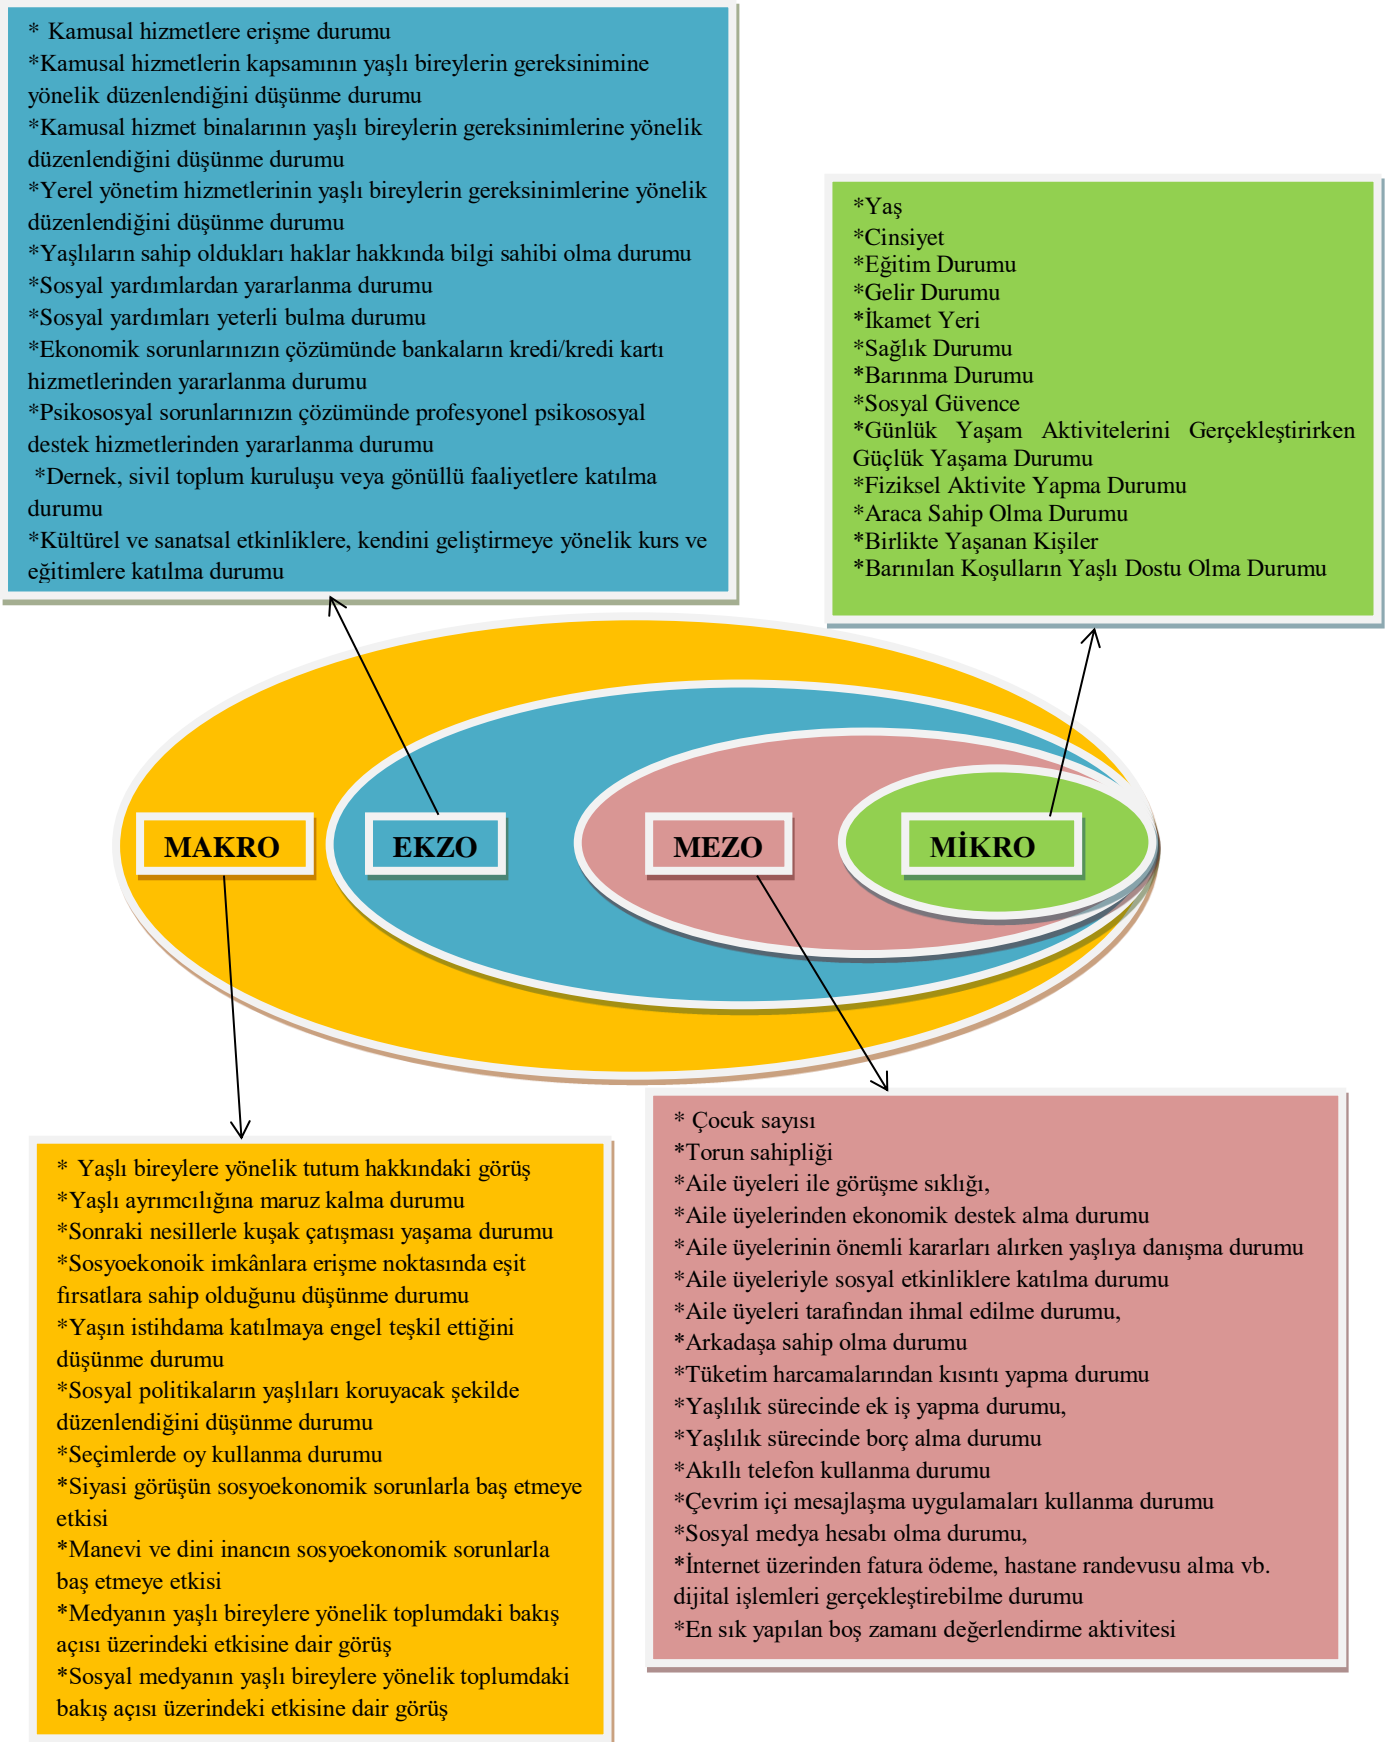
* Kamusal hizmetlere erişme durumu
*Kamusal hizmetlerin kapsamının yaşlı bireylerin gereksinimine yönelik düzenlendiğini düşünme durumu
*Kamusal hizmet binalarının yaşlı bireylerin gereksinimlerine yönelik düzenlendiğini düşünme durumu
*Yerel yönetim hizmetlerinin yaşlı bireylerin gereksinimlerine yönelik düzenlendiğini düşünme durumu
*Yaşlıların sahip oldukları haklar hakkında bilgi sahibi olma durumu
*Sosyal yardımlardan yararlanma durumu
*Sosyal yardımları yeterli bulma durumu
*Ekonomik sorunlarınızın çözümünde bankaların kredi/kredi kartı hizmetlerinden yararlanma durumu
*Psikososyal sorunlarınızın çözümünde profesyonel psikososyal destek hizmetlerinden yararlanma durumu
*Dernek, sivil toplum kuruluşu veya gönüllü faaliyetlere katılma durumu
*Kültürel ve sanatsal etkinliklere, kendini geliştirmeye yönelik kurs ve eğitimlere katılma durumu

*Yaş
*Cinsiyet
*Eğitim Durumu
*Gelir Durumu
*İkamet Yeri
*Sağlık Durumu
*Barınma Durumu
*Sosyal Güvence
*Günlük Yaşam Aktivitelerini Gerçekleştirirken Güçlük Yaşama Durumu
*Fiziksel Aktivite Yapma Durumu
*Araca Sahip Olma Durumu
*Birlikte Yaşanan Kişiler
*Barınılan Koşulların Yaşlı Dostu Olma Durumu

MAKRO
EKZO
MEZO
MİKRO

* Yaşlı bireylere yönelik tutum hakkındaki görüş
*Yaşlı ayrımcılığına maruz kalma durumu
*Sonraki nesillerle kuşak çatışması yaşama durumu
*Sosyoekonoik imkânlara erişme noktasında eşit fırsatlara sahip olduğunu düşünme durumu
*Yaşın istihdama katılmaya engel teşkil ettiğini düşünme durumu
*Sosyal politikaların yaşlıları koruyacak şekilde düzenlendiğini düşünme durumu
*Seçimlerde oy kullanma durumu
*Siyasi görüşün sosyoekonomik sorunlarla baş etmeye etkisi
*Manevi ve dini inancın sosyoekonomik sorunlarla baş etmeye etkisi
*Medyanın yaşlı bireylere yönelik toplumdaki bakış açısı üzerindeki etkisine dair görüş
*Sosyal medyanın yaşlı bireylere yönelik toplumdaki bakış açısı üzerindeki etkisine dair görüş

* Çocuk sayısı
*Torun sahipliği
*Aile üyeleri ile görüşme sıklığı,
*Aile üyelerinden ekonomik destek alma durumu
*Aile üyelerinin önemli kararları alırken yaşlıya danışma durumu
*Aile üyeleriyle sosyal etkinliklere katılma durumu
*Aile üyeleri tarafından ihmal edilme durumu,
*Arkadaşa sahip olma durumu
*Tüketim harcamalarından kısıntı yapma durumu
*Yaşlılık sürecinde ek iş yapma durumu,
*Yaşlılık sürecinde borç alma durumu
*Akıllı telefon kullanma durumu
*Çevrim içi mesajlaşma uygulamaları kullanma durumu
*Sosyal medya hesabı olma durumu,
*İnternet üzerinden fatura ödeme, hastane randevusu alma vb. dijital işlemleri gerçekleştirebilme durumu
*En sık yapılan boş zamanı değerlendirme aktivitesi